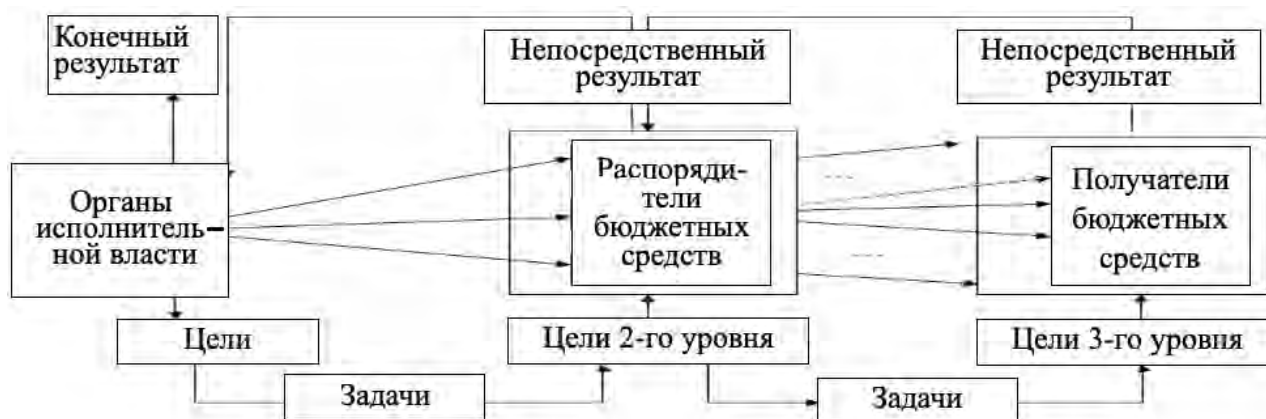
Конечный результат

Непосредственный результат

Непосредственный результат

Органы исполнительной власти

Распорядители бюджетных средств

Получатели бюджетных средств

Цели

Цели 2-го уровня

Цели 3-го уровня

Задачи

Задачи